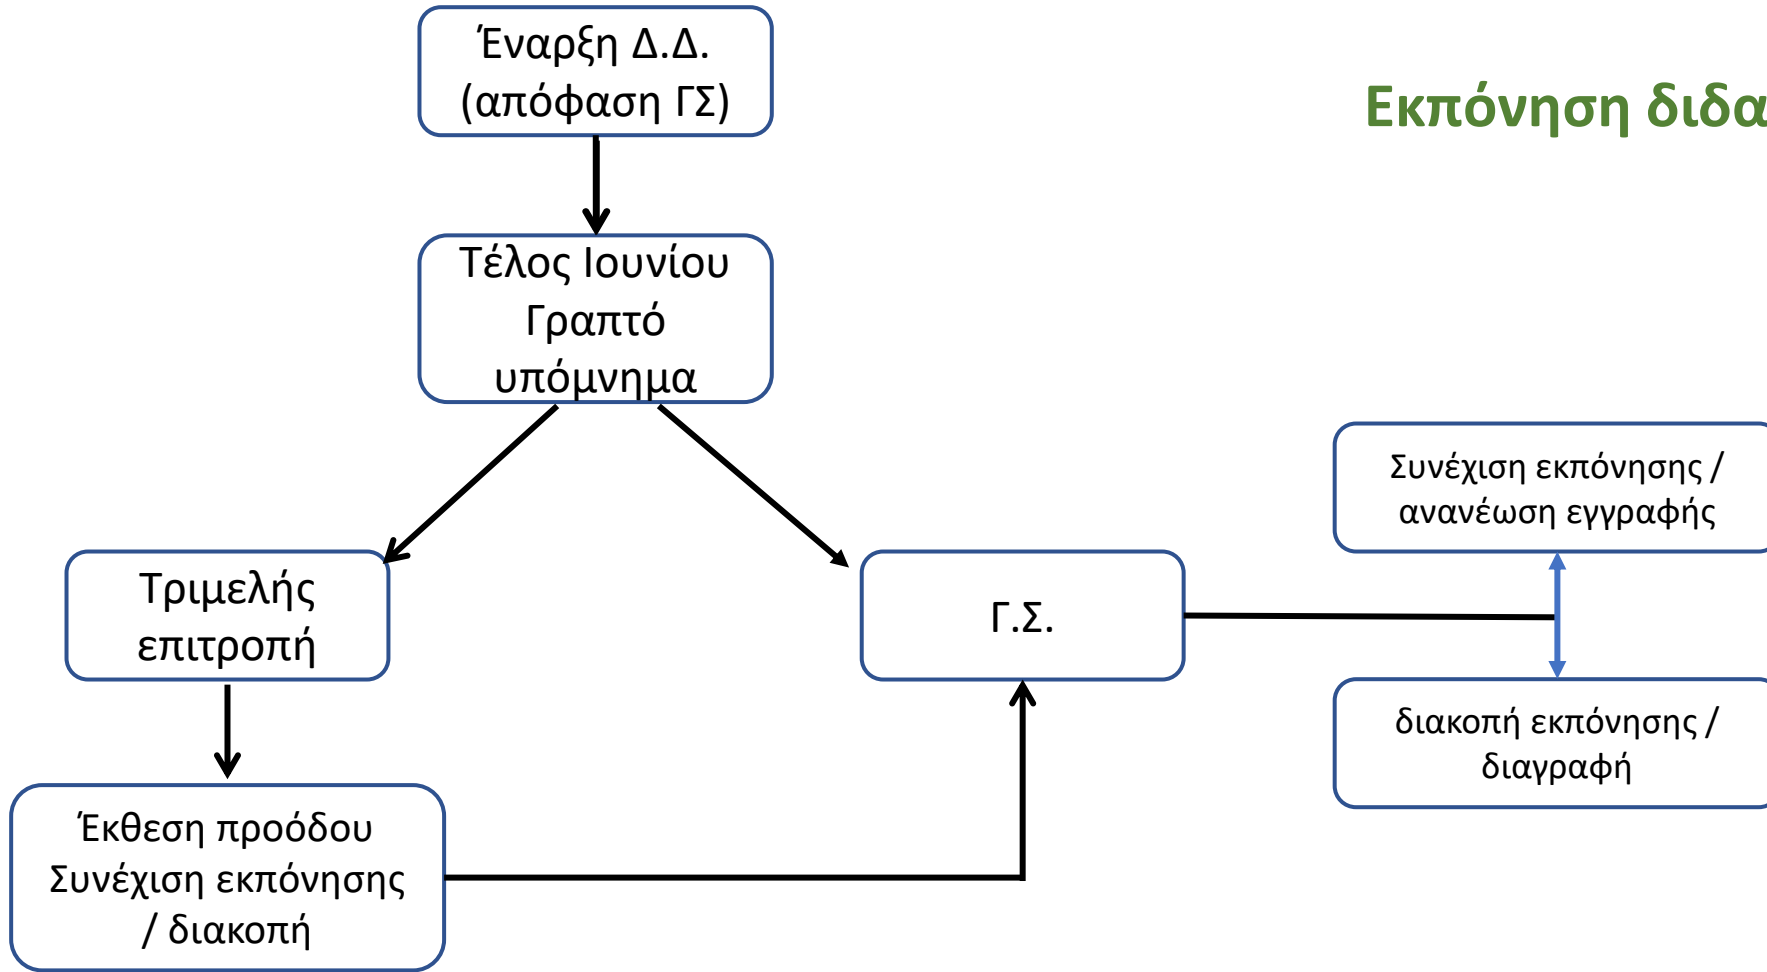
Εκπόνηση διδα

Έναρξη Δ.Δ.
(απόφαση ΓΣ)

Τέλος Ιουνίου
Γραπτό
υπόμνημα

Τριμελής
επιτροπή

Γ.Σ.

Συνέχιση εκπόνησης /
ανανέωση εγγραφής

διακοπή εκπόνησης /
διαγραφή

Έκθεση προόδου
Συνέχιση εκπόνησης
/ διακοπή